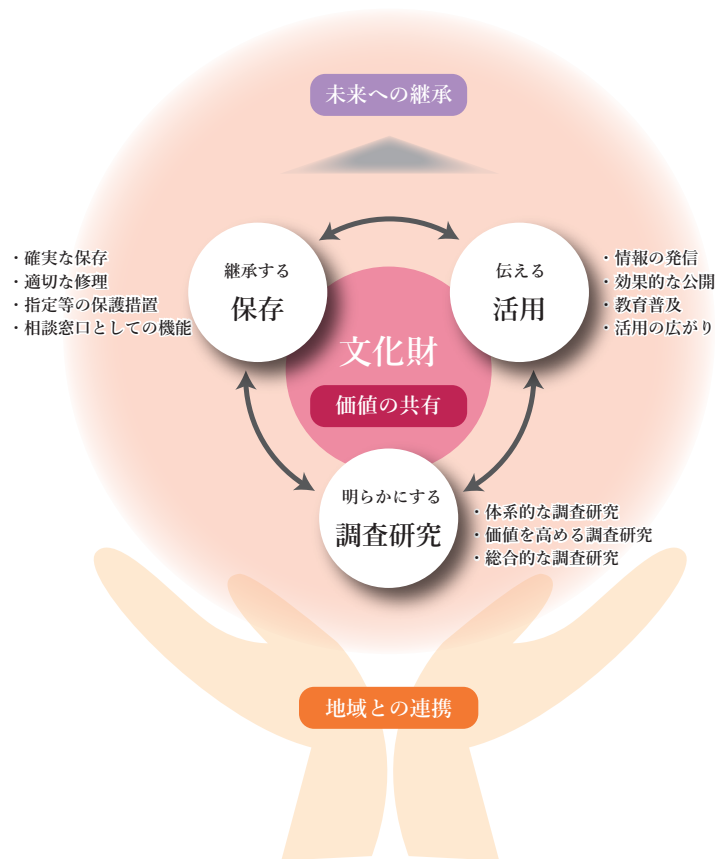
未来への継承

・確実な保存
・適切な修理
・指定等の保護措置
・相談窓口としての機能

継承する
保存

伝える
活用

・情報の発信
・効果的な公開
・教育普及
・活用の広がり

文化財
価値の共有

明らかにする
調査研究

・体系的な調査研究
・価値を高める調査研究
・総合的な調査研究

地域との連携